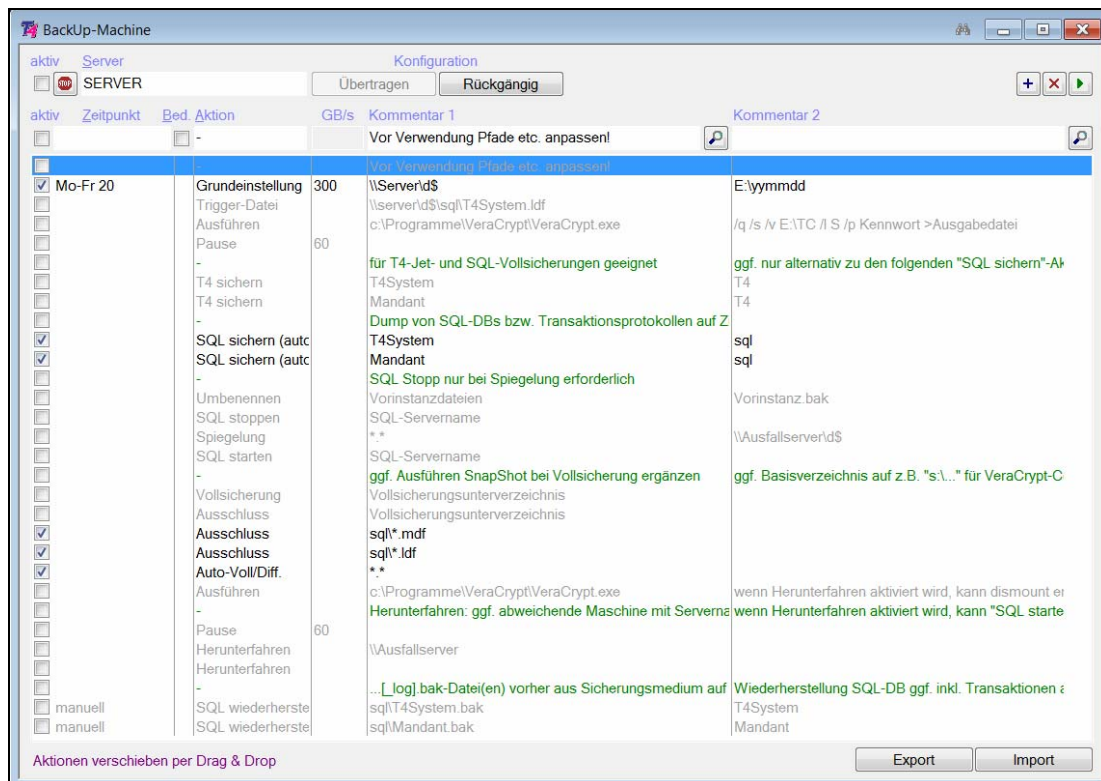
BackUp-Machine

aktiv Server
SERVER

Konfiguration
Übertragen Rückgängig

aktiv Zeitpunkt Bed. Aktion GB/s Kommentar 1 Kommentar 2

| aktiv | Zeitpunkt | Bed. Aktion | GB/s | Kommentar 1 | Kommentar 2 |
|---|---|---|---|---|---|
| | | - | | Vor Verwendung Pfade etc. anpassen! | |
| | | - | | Vor Verwendung Pfade etc. anpassen! | |
| ☑ | Mo-Fr 20 | Grundeinstellung | 300 | \\Server\d$ | E:\yymmdd |
| | | Trigger-Datei | | \\server\d$\sql\T4System.ldf | |
| | | Ausführen | | c:\Programme\VeraCrypt\VeraCrypt.exe | /q /s /v E:\TC /l S /p Kennwort >Ausgabedatei |
| | | Pause | 60 | | |
| | | - | | für T4-Jet- und SQL-Vollsicherungen geeignet | ggf. nur alternativ zu den folgenden "SQL sichern"-Ak |
| | | T4 sichern | | T4System | T4 |
| | | T4 sichern | | Mandant | T4 |
| | | - | | Dump von SQL-DBs bzw. Transaktionsprotokollen auf Z | |
| ☑ | | SQL sichern (autc | | T4System | sql |
| ☑ | | SQL sichern (autc | | Mandant | sql |
| | | - | | SQL Stopp nur bei Spiegelung erforderlich | |
| | | Umbenennen | | Vorinstanzdateien | Vorinstanz.bak |
| | | SQL stoppen | | SQL-Servername | |
| | | Spiegelung | | *.* | \\Ausfallserver\d$ |
| | | SQL starten | | SQL-Servername | |
| | | - | | ggf. Ausführen SnapShot bei Vollsicherung ergänzen | ggf. Basisverzeichnis auf z.B. "s:\..." für VeraCrypt-C |
| | | Vollsicherung | | Vollsicherungsunterverzeichnis | |
| | | Ausschluss | | Vollsicherungsunterverzeichnis | |
| ☑ | | Ausschluss | | sql\*.mdf | |
| ☑ | | Ausschluss | | sql\*.ldf | |
| ☑ | | Auto-Voll/Diff. | | *.* | |
| | | Ausführen | | c:\Programme\VeraCrypt\VeraCrypt.exe | wenn Herunterfahren aktiviert wird, kann dismount er |
| | | - | | Herunterfahren: ggf. abweichende Maschine mit Serverna | wenn Herunterfahren aktiviert wird, kann "SQL starte |
| | | Pause | 60 | | |
| | | Herunterfahren | | \\Ausfallserver | |
| | | Herunterfahren | | | |
| | | - | | ...[_log].bak-Datei(en) vorher aus Sicherungsmedium auf | Wiederherstellung SQL-DB ggf. inkl. Transaktionen a |
| | manuell | SQL wiederherste | | sql\T4System.bak | T4System |
| | manuell | SQL wiederherste | | sql\Mandant.bak | Mandant |

Aktionen verschieben per Drag & Drop
Export Import